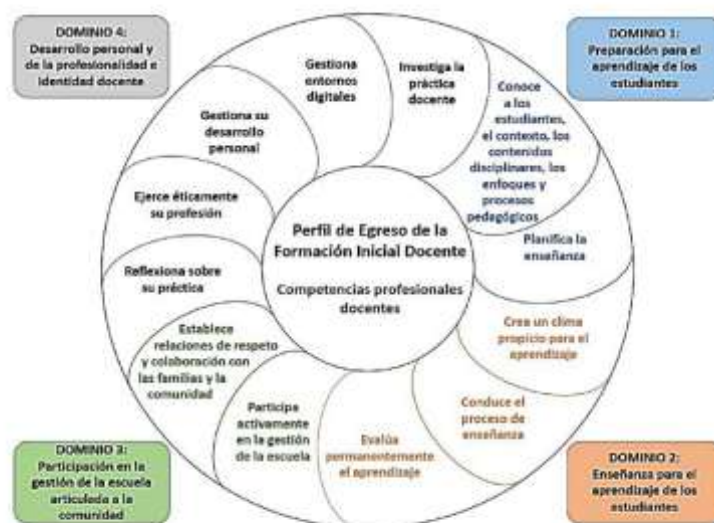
DOMINIO 4:
Desarrollo personal y de la profesionalidad e identidad docente

DOMINIO 1:
Preparación para el aprendizaje de los estudiantes

Gestiona entornos digitales

Investiga la práctica docente

Conoce a los estudiantes, el contexto, los contenidos disciplinares, los enfoques y procesos pedagógicos

Gestiona su desarrollo personal

Ejerce éticamente su profesión

Perfil de Egreso de la Formación Inicial Docente

Competencias profesionales docentes

Planifica la enseñanza

Reflexiona sobre su práctica

Establece relaciones de respeto y colaboración con las familias y la comunidad

Crea un clima propicio para el aprendizaje

Participa activamente en la gestión de la escuela

Conduce el proceso de enseñanza

Evalúa permanentemente el aprendizaje

DOMINIO 3:
Participación en la gestión de la escuela articulada a la comunidad

DOMINIO 2:
Enseñanza para el aprendizaje de los estudiantes